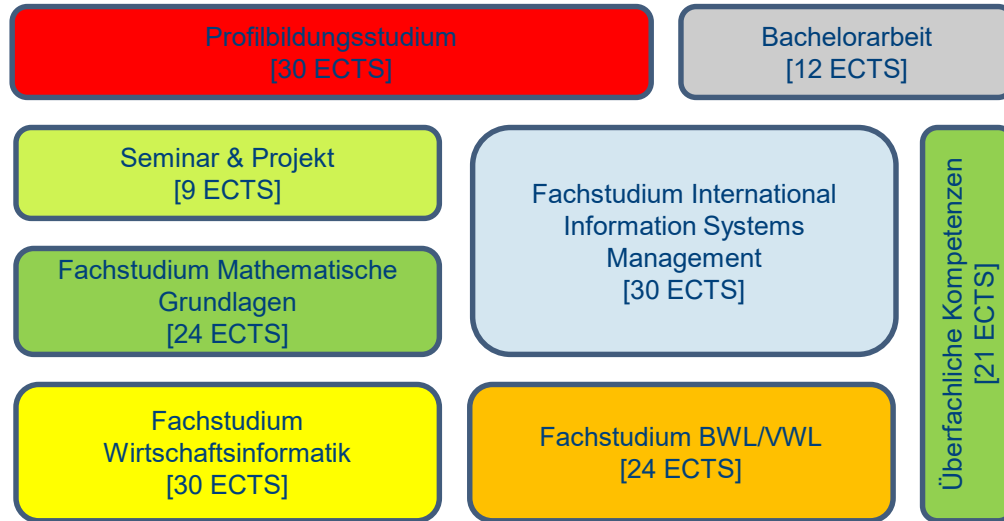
Profilbildungsstudium
[30 ECTS]

Bachelorarbeit
[12 ECTS]

Seminar & Projekt
[9 ECTS]

Fachstudium Mathematische Grundlagen
[24 ECTS]

Fachstudium Wirtschaftsinformatik
[30 ECTS]

Fachstudium International Information Systems Management
[30 ECTS]

Fachstudium BWL/VWL
[24 ECTS]

Überfachliche Kompetenzen
[21 ECTS]